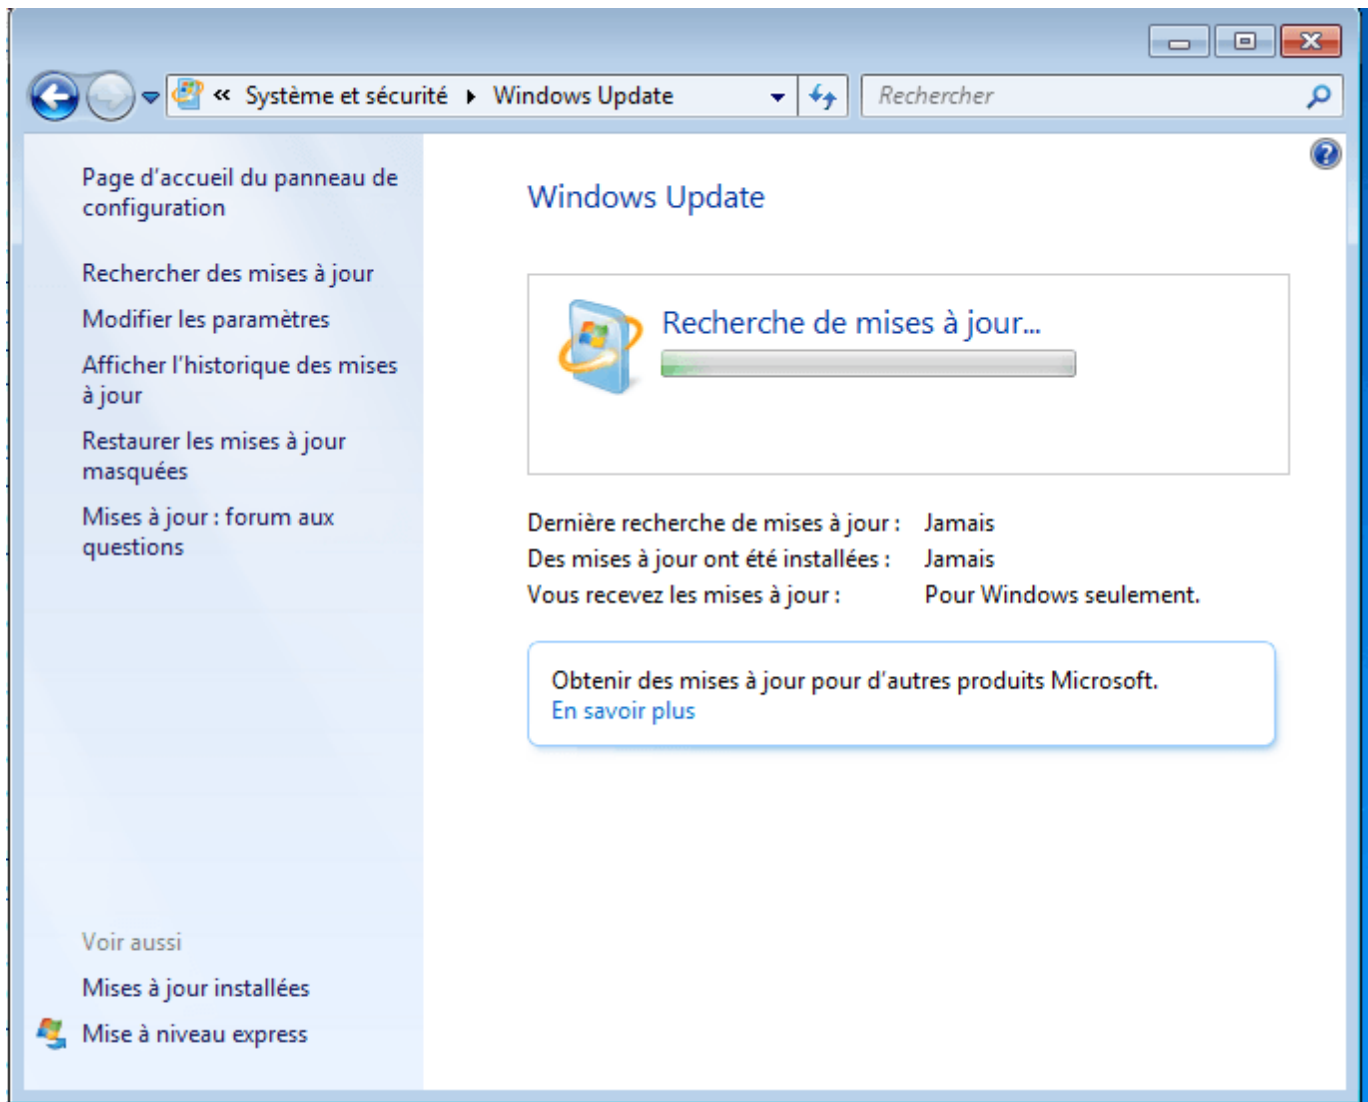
« Système et sécurité ▸ Windows Update

Rechercher

Page d'accueil du panneau de configuration

Rechercher des mises à jour

Modifier les paramètres

Afficher l'historique des mises à jour

Restaurer les mises à jour masquées

Mises à jour : forum aux questions

Voir aussi

Mises à jour installées

Mise à niveau express

Windows Update

Recherche de mises à jour...

| | |
|---|---|
| Dernière recherche de mises à jour : | Jamais |
| Des mises à jour ont été installées : | Jamais |
| Vous recevez les mises à jour : | Pour Windows seulement. |

Obtenir des mises à jour pour d'autres produits Microsoft.
En savoir plus